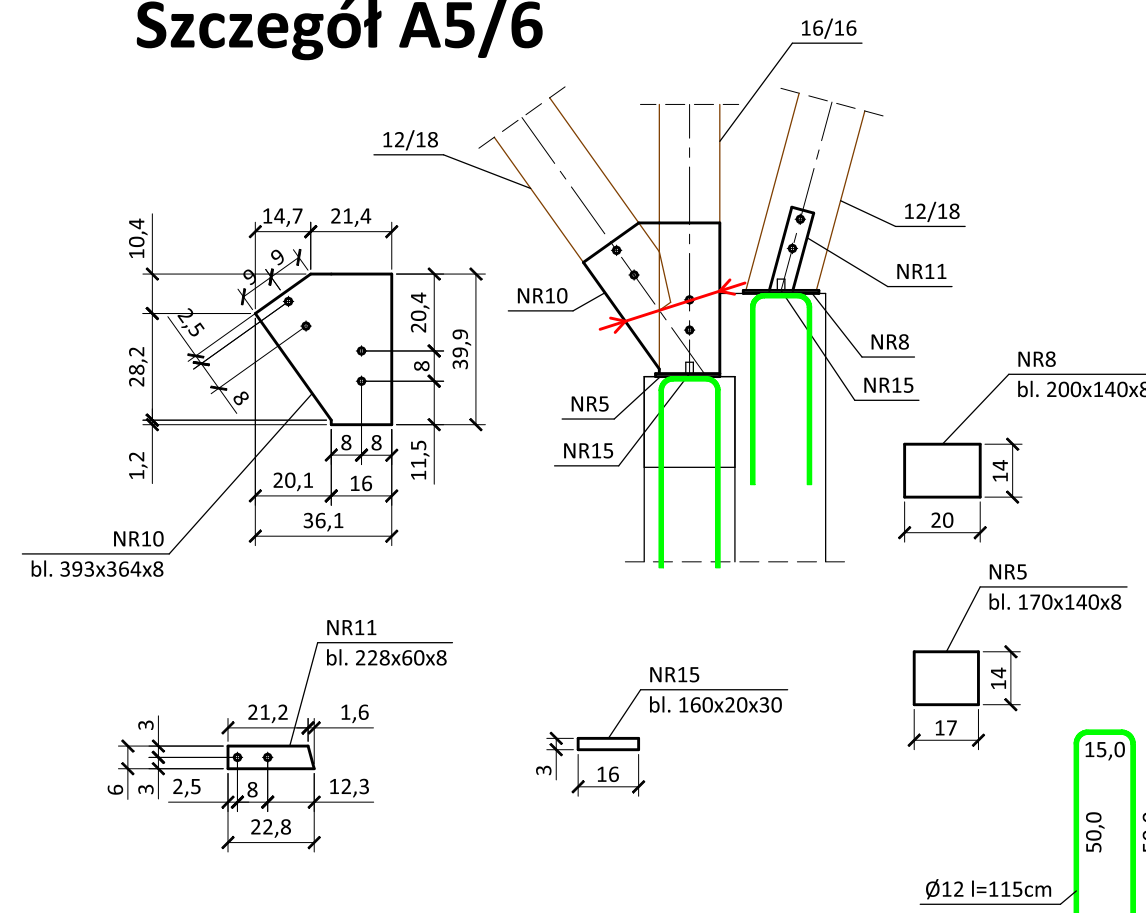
Szczegół A5/6

16/16

12/18

12/18

NR11

NR10

NR8

NR15

NR5

NR15

10,4

14,7

21,4

9

9

2,5

28,2

8

20,4

8

39,9

1,2

8

8

11,5

20,1

16

36,1

NR10
bl. 393x364x8

NR8
bl. 200x140x8

14

20

NR5
bl. 170x140x8

14

17

NR11
bl. 228x60x8

3

21,2

1,6

6

3

2,5

8

12,3

22,8

NR15
bl. 160x20x30

3

16

15,0

50,0

50,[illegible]

Ø12 l=115cm